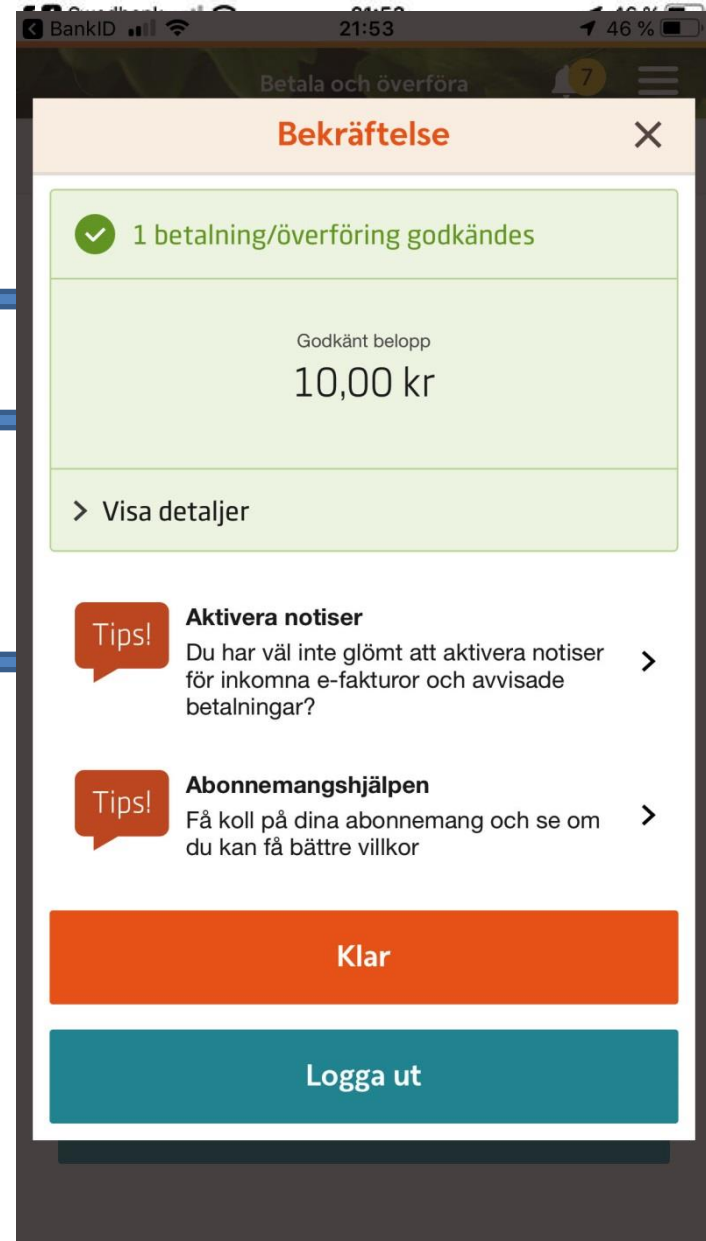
BankID 21:53 46 %

Betala och överföra 7

Bekräftelse ×

1 betalning/överföring godkändes

Godkänt belopp
10,00 kr

> Visa detaljer

Tips!
Aktivera notiser
Du har väl inte glömt att aktivera notiser för inkomna e-fakturor och avvisade betalningar? >

Tips!
Abonnemangshjälpen
Få koll på dina abonnemang och se om du kan få bättre villkor >

Klar

Logga ut